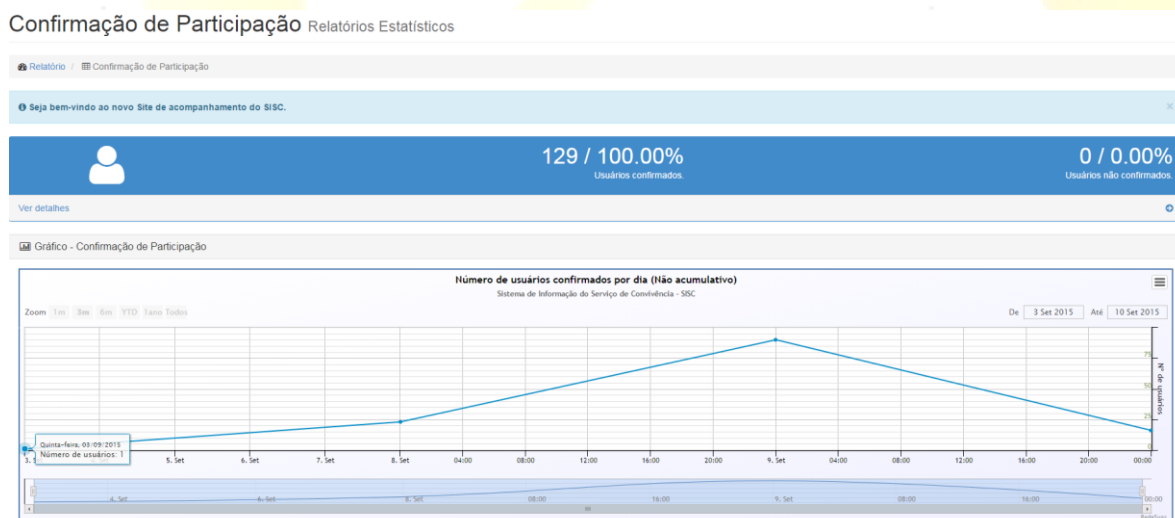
Confirmação de Participação Relatórios Estatísticos

Relatório / Confirmação de Participação

Seja bem-vindo ao novo Site de acompanhamento do SISC.

×

129 / 100.00%
Usuários confirmados.

0 / 0.00%
Usuários não confirmados.

Ver detalhes

Gráfico - Confirmação de Participação

Número de usuários confirmados por dia (Não acumulativo)
Sistema de Informação do Serviço de Convivência - SISC

Zoom 1m 3m 6m YTD 1ano Todos

De 3 Set 2015 Até 10 Set 2015

Nº de usuários

75
50
25
0

Quinta-feira, 03/09/2015
Número de usuários: 1

3. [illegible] 5. Set 6. Set 7. Set 8. Set 04:00 08:00 12:00 16:00 20:00 9. Set 04:00 08:00 12:00 16:00 20:00 00:00

4. Set 6. Set 8. Set 08:00 16:00 9. Set 08:00 16:00 00:00